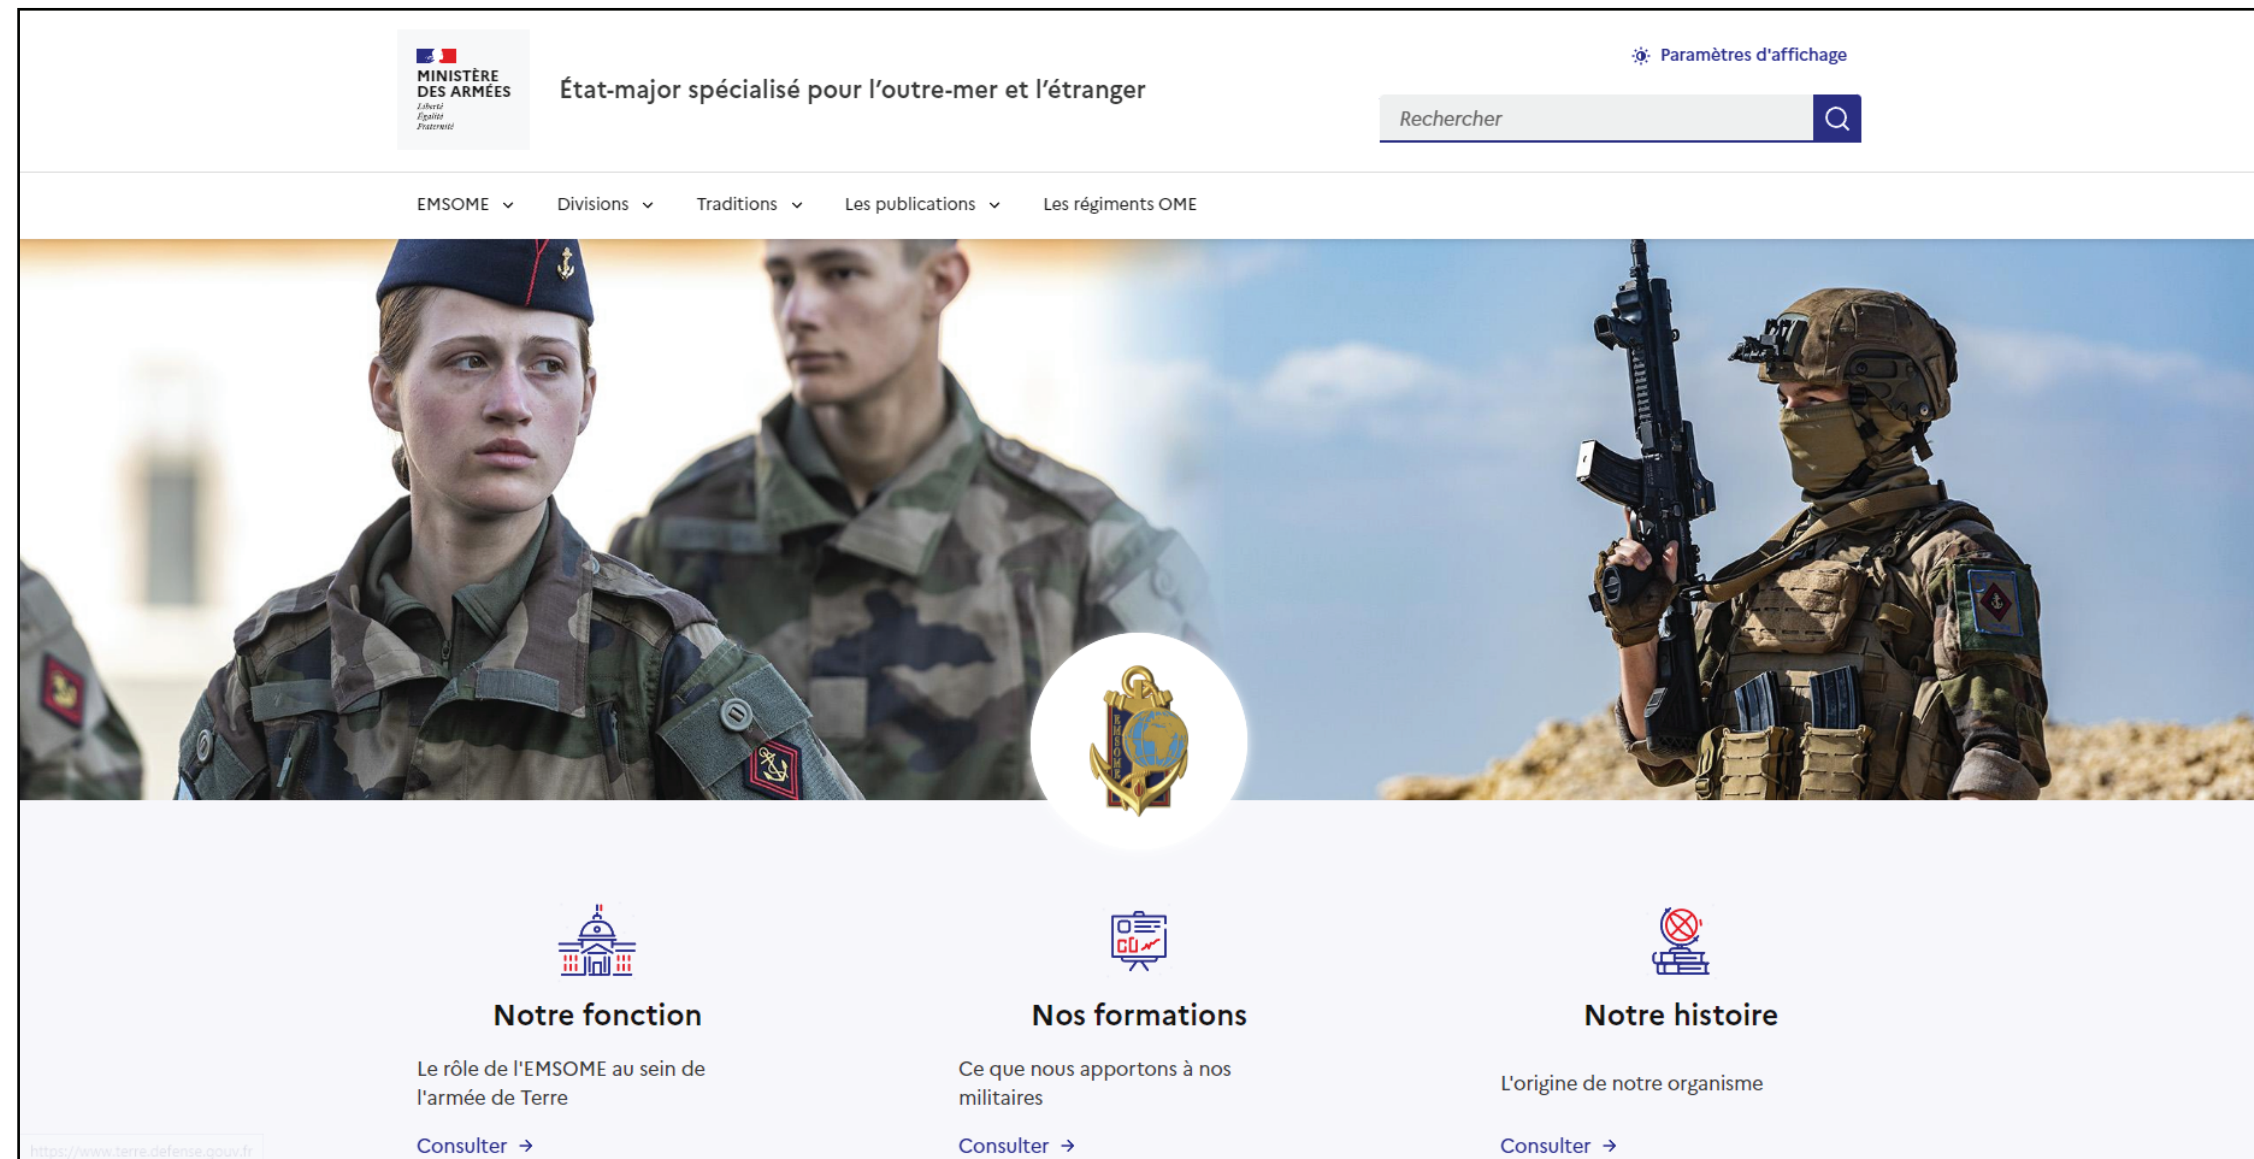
MINISTÈRE DES ARMÉES
Liberté
Égalité
Fraternité

État-major spécialisé pour l'outre-mer et l'étranger

Paramètres d'affichage

Rechercher

EMSOME
Divisions
Traditions
Les publications
Les régiments OME

EMSOME

Notre fonction

Le rôle de l'EMSOME au sein de l'armée de Terre

Consulter →

Nos formations

Ce que nous apportons à nos militaires

Consulter →

Notre histoire

L'origine de notre organisme

Consulter →

https://www.terre.defense.gouv.fr